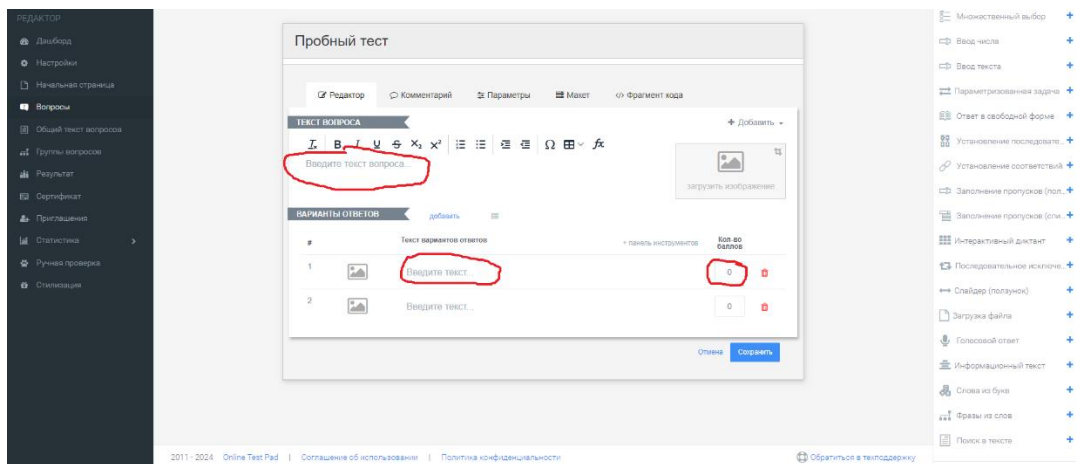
РЕДАКТОР
Дашборд
Настройки
Начальная страница
Вопросы
Общий текст вопросов
Группы вопросов
Результат
Сертификат
Приглашения
Статистика
Ручная проверка
Стилизация

Пробный тест

Редактор
Комментарий
Параметры
Макет
Фрагмент кода

ТЕКСТ ВОПРОСА
+ Добавить

Введите текст вопроса...

загрузить изображение

ВАРИАНТЫ ОТВЕТОВ
добавить

| # | | Текст вариантов ответов | + панель инструментов | Кол-во баллов |
|---|---|---|---|---|
| 1 | | Введите текст... | | 0 |
| 2 | | Введите текст... | | 0 |

Отмена
Сохранить

Множественный выбор +
Ввод числа +
Ввод текста +
Параметризированная задача +
Ответ в свободной форме +
Установление последовате... +
Установление соответствий +
Заполнение пропусков (пол... +
Заполнение пропусков (спи... +
Интерактивный диктант +
Последовательное исключе... +
Слайдер (ползунок) +
Загрузка файла +
Голосовой ответ +
Информационный текст +
Слова из букв +
Фразы из слов +
Поиск в тексте +

2011 - 2024 Online Test Pad | Соглашение об использовании | Политика конфиденциальности
Обратиться в техподдержку